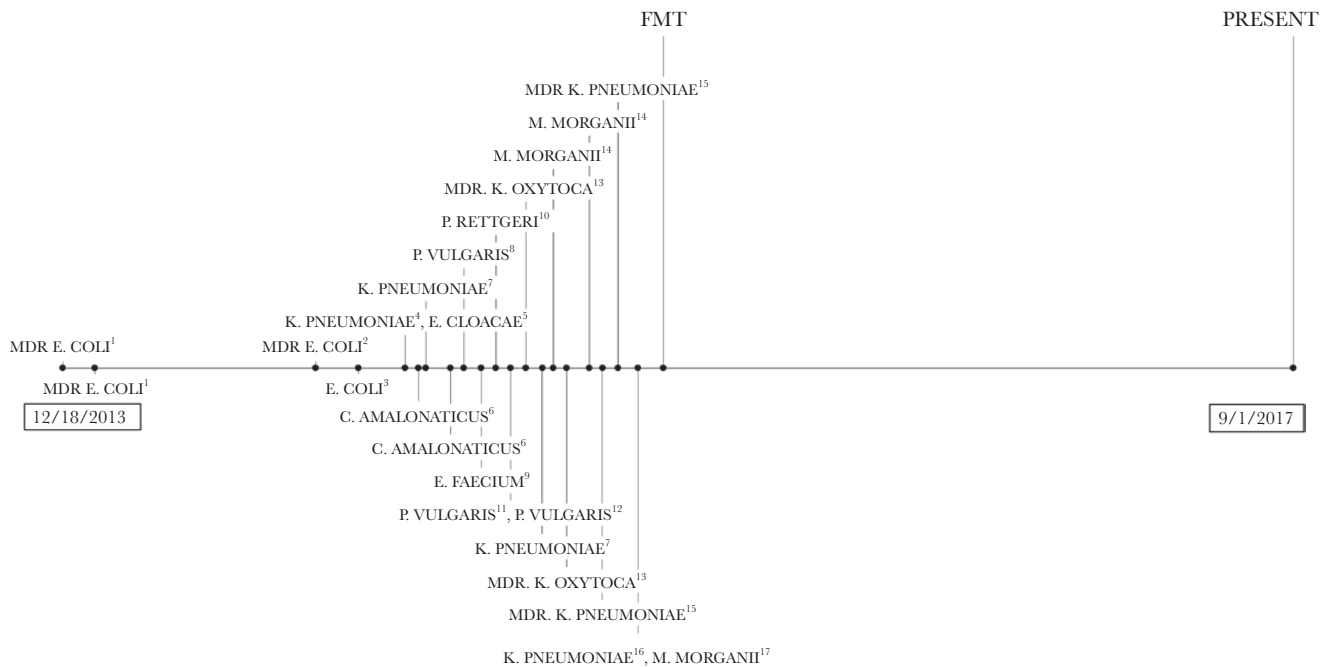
FMT

PRESENT

MDR K. PNEUMONIAE$^{15}$

M. MORGANII$^{14}$

M. MORGANII$^{14}$

MDR. K. OXYTOCA$^{13}$

P. RETTGERI$^{10}$

P. VULGARIS$^{8}$

K. PNEUMONIAE$^{7}$

K. PNEUMONIAE$^{4}$, E. CLOACAE$^{5}$

MDR E. COLI$^{1}$

MDR E. COLI$^{2}$

MDR E. COLI$^{1}$

12/18/2013

E. COLI$^{3}$

C. AMALONATICUS$^{6}$

C. AMALONATICUS$^{6}$

E. FAECIUM$^{9}$

P. VULGARIS$^{11}$, P. VULGARIS$^{12}$

K. PNEUMONIAE$^{7}$

MDR. K. OXYTOCA$^{13}$

MDR. K. PNEUMONIAE$^{15}$

K. PNEUMONIAE$^{16}$, M. MORGANII$^{17}$

9/1/2017